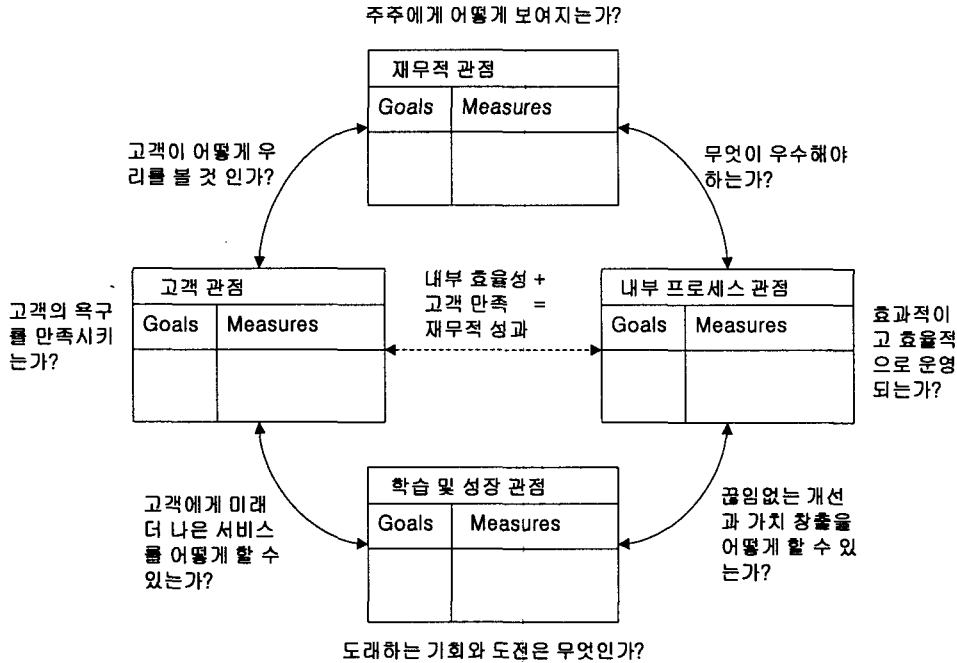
주주에게 어떻게 보여지는가?

재무적 관점

| Goals | Measures |
|---|---|
| | |

고객이 어떻게 우리를 볼 것 인가?

무엇이 우수해야 하는가?

고객 관점

| Goals | Measures |
|---|---|
| | |

내부 효율성 + 고객 만족 = 재무적 성과

내부 프로세스 관점

| Goals | Measures |
|---|---|
| | |

고객의 욕구를 만족시키는가?

효과적이고 효율적으로 운영되는가?

학습 및 성장 관점

| Goals | Measures |
|---|---|
| | |

고객에게 미래 더 나은 서비스를 어떻게 할 수 있는가?

끊임없는 개선과 가치 창출을 어떻게 할 수 있는가?

도래하는 기회와 도전은 무엇인가?